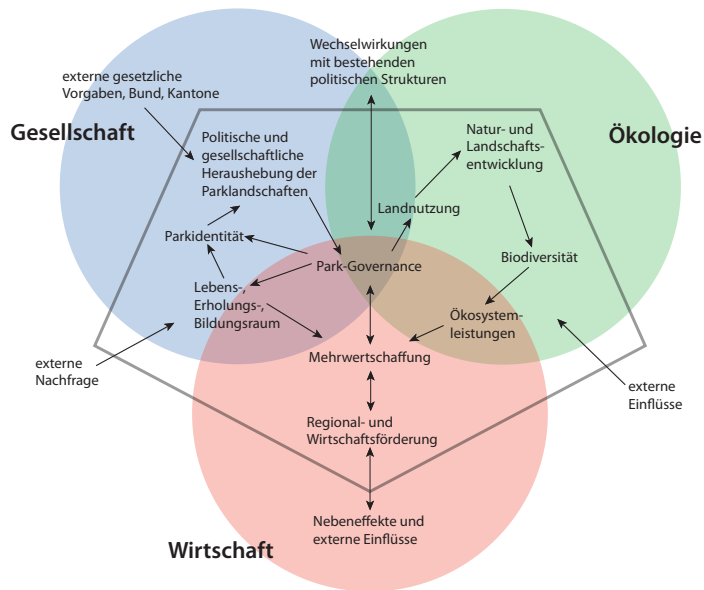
Wechselwirkungen mit bestehenden politischen Strukturen

externe gesetzliche Vorgaben, Bund, Kantone

Gesellschaft

Ökologie

Politische und gesellschaftliche Heraushebung der Parklandschaften

Natur- und Landschaftsentwicklung

Landnutzung

Parkidentität

Biodiversität

Park-Governance

Lebens-, Erholungs-, Bildungsraum

Ökosystemleistungen

externe Nachfrage

Mehrwertschaffung

externe Einflüsse

Regional- und Wirtschaftsförderung

Nebeneffekte und externe Einflüsse

Wirtschaft